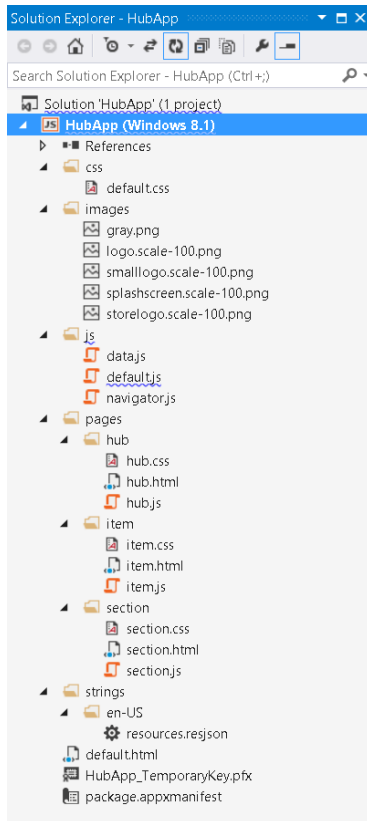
Solution Explorer - HubApp

Search Solution Explorer - HubApp (Ctrl+;)

Solution 'HubApp' (1 project)
HubApp (Windows 8.1)
References
css
default.css
images
gray.png
logo.scale-100.png
smalllogo.scale-100.png
splashscreen.scale-100.png
storelogo.scale-100.png
js
data.js
default.js
navigator.js
pages
hub
hub.css
hub.html
hub.js
item
item.css
item.html
item.js
section
section.css
section.html
section.js
strings
en-US
resources.resjson
default.html
HubApp_TemporaryKey.pfx
package.appxmanifest